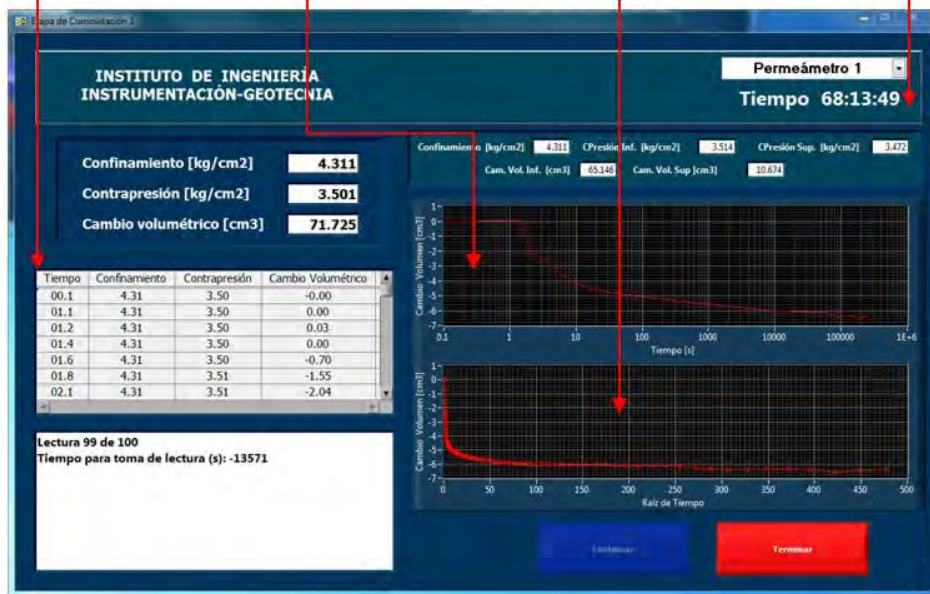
Etapa de Consolidación 1

INSTITUTO DE INGENIERÍA
INSTRUMENTACIÓN-GEOTECNIA

Permeámetro 1

Tiempo 68:13:49

Confinamiento [kg/cm2] 4.311
Contrapresión [kg/cm2] 3.501
Cambio volumétrico [cm3] 71.725

Confinamiento [kg/cm2] 4.311 CPresión Inf. [kg/cm2] 3.514 CPresión Sup. [kg/cm2] 3.472
Cam. Vol. Inf. [cm3] 65.146 Cam. Vol. Sup [cm3] 10.674

| Tiempo | Confinamiento | Contrapresión | Cambio Volumétrico |
|---|---|---|---|
| 00.1 | 4.31 | 3.50 | -0.00 |
| 01.1 | 4.31 | 3.50 | 0.00 |
| 01.2 | 4.31 | 3.50 | 0.03 |
| 01.4 | 4.31 | 3.50 | 0.00 |
| 01.6 | 4.31 | 3.50 | -0.70 |
| 01.8 | 4.31 | 3.51 | -1.55 |
| 02.1 | 4.31 | 3.51 | -2.04 |

Lectura 99 de 100
Tiempo para toma de lectura (s): -13571

Cambio Volumen [cm3]
1 0 -1 -2 -3 -4 -5 -6 -7
0.1 1 10 100 1000 10000 100000 1E+6
Tiempo [s]

Cambio Volumen [cm3]
1 0 -1 -2 -3 -4 -5 -6 -7
0 50 100 150 200 250 300 350 400 450 500
Raíz de Tiempo

Continuar

Terminar